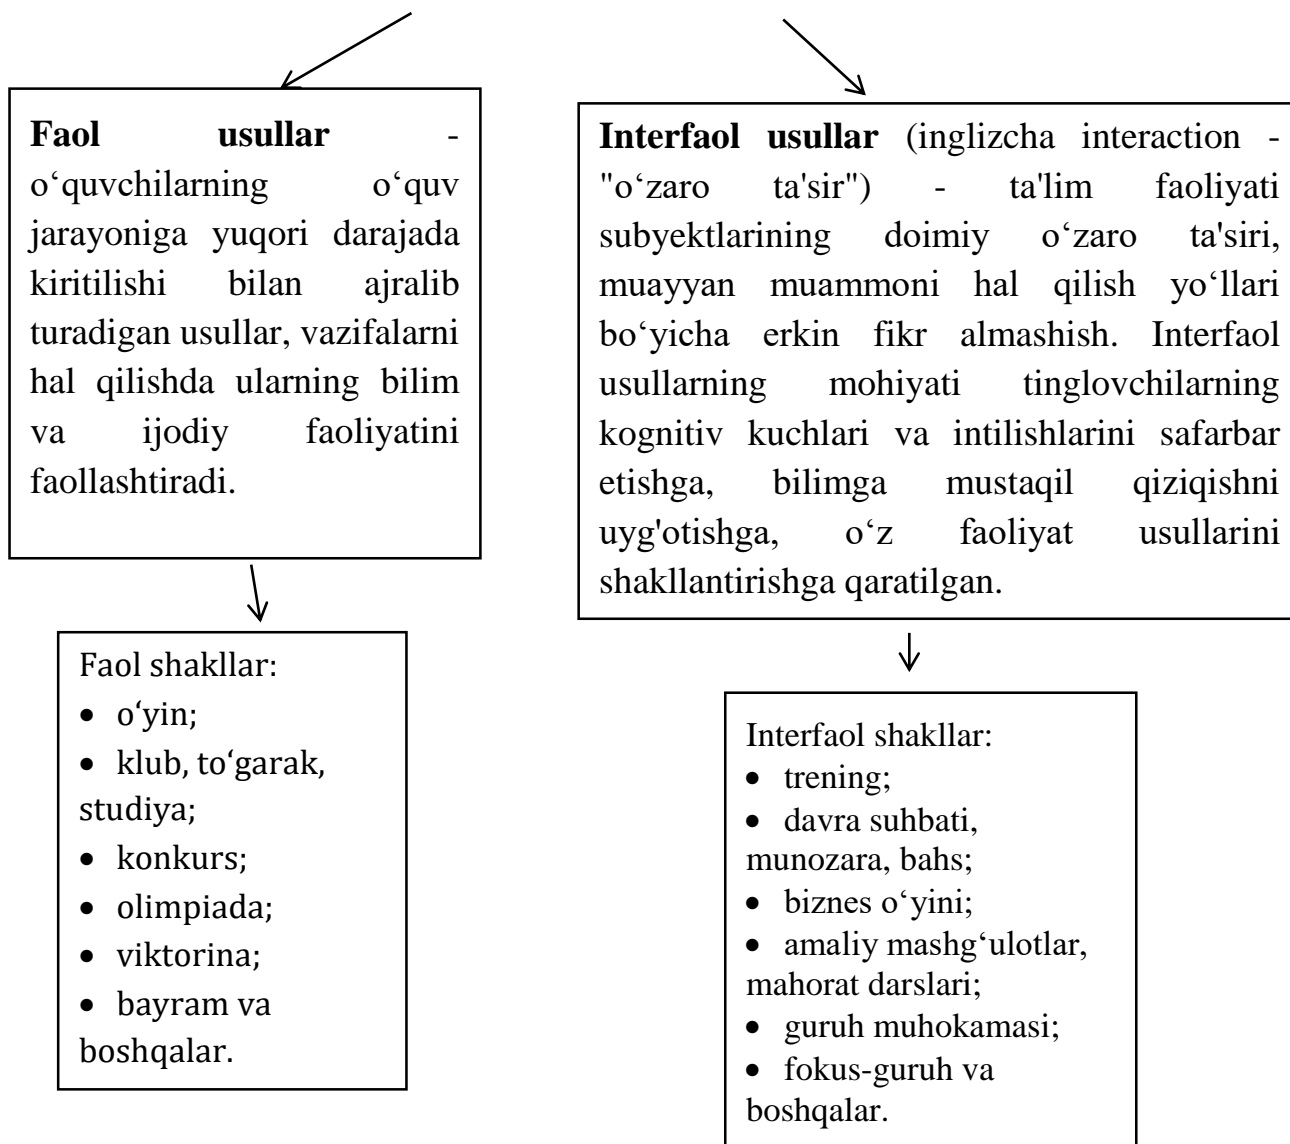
**Faol usullar** - o‘quvchilarning o‘quv jarayoniga yuqori darajada kiritilishi bilan ajralib turadigan usullar, vazifalarni hal qilishda ularning bilim va ijodiy faoliyatini faollashtiradi.

Faol shakllar:
- o‘yin;
- klub, to‘garak, studiya;
- konkurs;
- olimpiada;
- viktorina;
- bayram va boshqalar.

**Interfaol usullar** (inglizcha interaction - "o‘zaro ta'sir") - ta'lim faoliyati subyektlarining doimiy o‘zaro ta'siri, muayyan muammoni hal qilish yo‘llari bo‘yicha erkin fikr almashish. Interfaol usullarning mohiyati tinglovchilarning kognitiv kuchlari va intilishlarini safarbar etishga, bilimga mustaqil qiziqishni uyg'otishga, o‘z faoliyat usullarini shakllantirishga qaratilgan.

Interfaol shakllar:
- trening;
- davra suhbati, munozara, bahs;
- biznes o‘yini;
- amaliy mashg‘ulotlar, mahorat darslari;
- guruh muhokamasi;
- fokus-guruh va boshqalar.